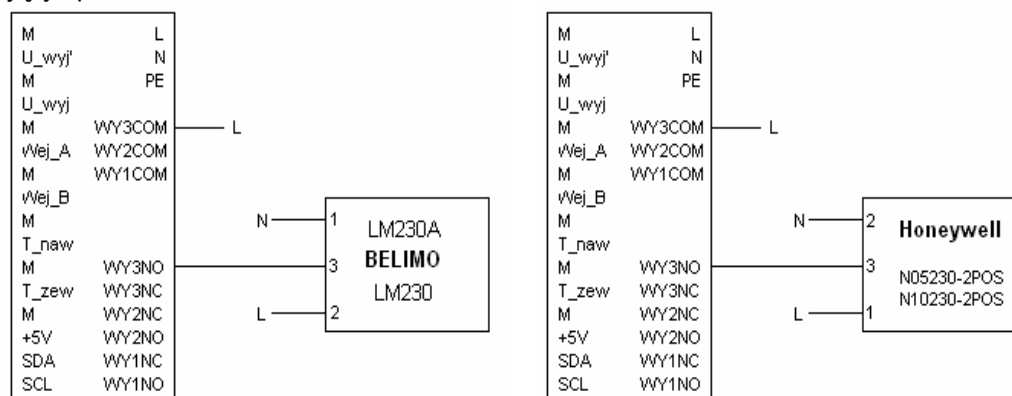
M L
U_wyj' N
M PE
U_wyj
M WY3COM — L
Wej_A WY2COM
M WY1COM
Wej_B
M
T_naw
M WY3NO
T_zew WY3NC
M WY2NC
+5V WY2NO
SDA WY1NC
SCL WY1NO

N 1
3
L 2
LM230A
BELIMO
LM230

M L
U_wyj' N
M PE
U_wyj
M WY3COM — L
Wej_A WY2COM
M WY1COM
Wej_B
M
T_naw
M WY3NO
T_zew WY3NC
M WY2NC
+5V WY2NO
SDA WY1NC
SCL WY1NO

N 2
3
L 1
Honeywell
N05230-2POS
N10230-2POS